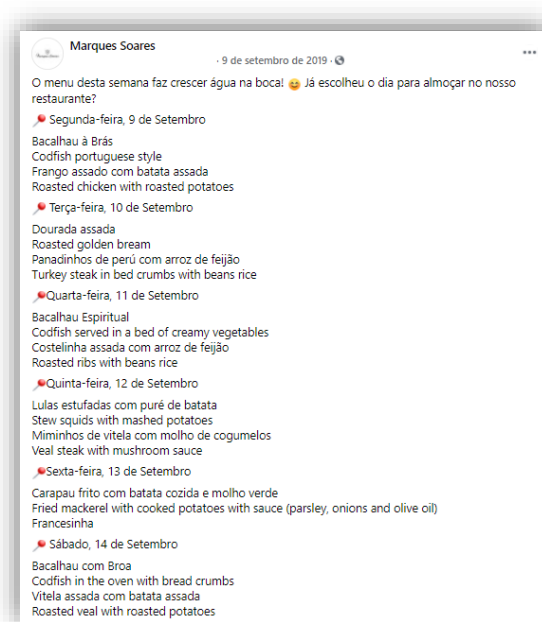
Marques Soares
· 9 de setembro de 2019 ·
...

O menu desta semana faz crescer água na boca! 😋 Já escolheu o dia para almoçar no nosso restaurante?

📍 Segunda-feira, 9 de Setembro

Bacalhau à Brás
Codfish portuguese style
Frango assado com batata assada
Roasted chicken with roasted potatoes

📍 Terça-feira, 10 de Setembro

Dourada assada
Roasted golden bream
Panadinhos de perú com arroz de feijão
Turkey steak in bed crumbs with beans rice

📍Quarta-feira, 11 de Setembro

Bacalhau Espiritual
Codfish served in a bed of creamy vegetables
Costelinha assada com arroz de feijão
Roasted ribs with beans rice

📍Quinta-feira, 12 de Setembro

Lulas estufadas com puré de batata
Stew squids with mashed potatoes
Miminhos de vitela com molho de cogumelos
Veal steak with mushroom sauce

📍Sexta-feira, 13 de Setembro

Carapau frito com batata cozida e molho verde
Fried mackerel with cooked potatoes with sauce (parsley, onions and olive oil)
Francesinha

📍 Sábado, 14 de Setembro

Bacalhau com Broa
Codfish in the oven with bread crumbs
Vitela assada com batata assada
Roasted veal with roasted potatoes